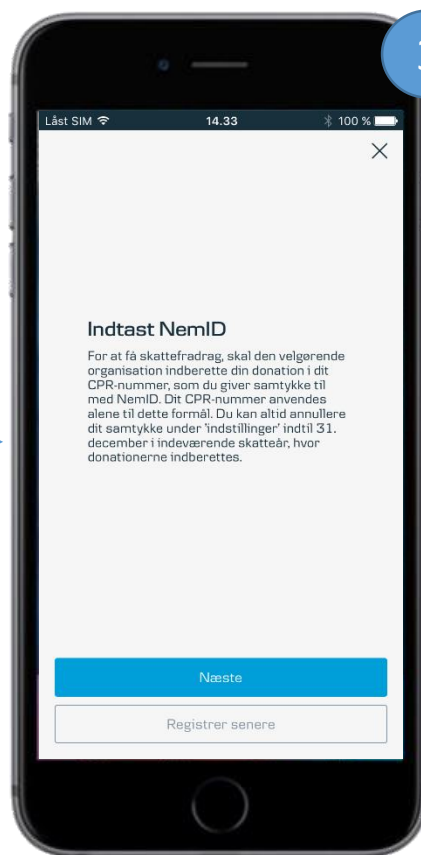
Låst SIM 14.33 100 %

×

Indtast NemID

For at få skattefradrag, skal den velgørende organisation indberette din donation i dit CPR-nummer, som du giver samtykke til med NemID. Dit CPR-nummer anvendes alene til dette formål. Du kan altid annullere dit samtykke under 'indstillinger' indtil 31. december i indeværende skatteår, hvor donationerne indberettes.

Næste

Registrer senere